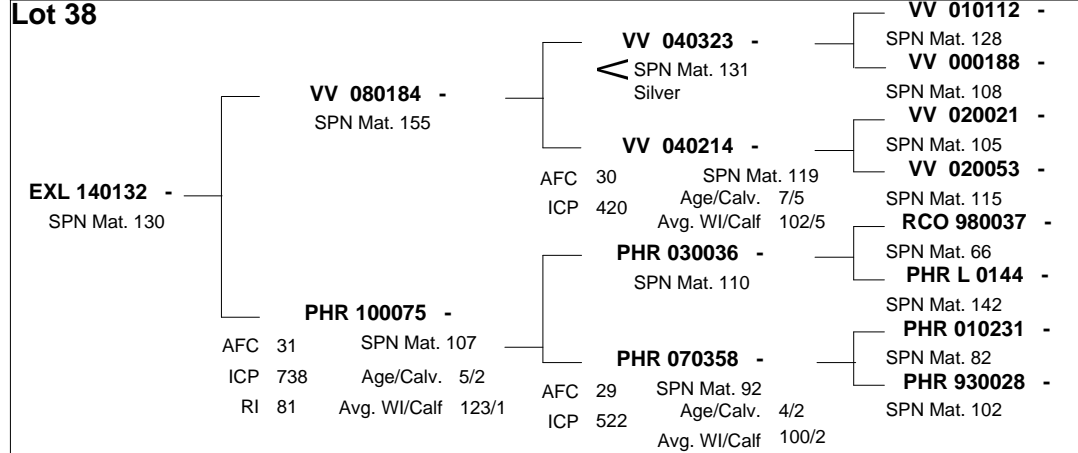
Lot 38

EXL 140132 -
SPN Mat. 130

VV 080184 -
SPN Mat. 155

PHR 100075 -
AFC 31
ICP 738
RI 81
SPN Mat. 107
Age/Calv. 5/2
Avg. WI/Calf 123/1

VV 040323 -
SPN Mat. 131
Silver

VV 040214 -
AFC 30
ICP 420
SPN Mat. 119
Age/Calv. 7/5
Avg. WI/Calf 102/5

PHR 030036 -
SPN Mat. 110

PHR 070358 -
AFC 29
ICP 522
SPN Mat. 92
Age/Calv. 4/2
Avg. WI/Calf 100/2

VV 010112 -
SPN Mat. 128
VV 000188 -
SPN Mat. 108
VV 020021 -
SPN Mat. 105
VV 020053 -
SPN Mat. 115
RCO 980037 -
SPN Mat. 66
PHR L 0144 -
SPN Mat. 142
PHR 010231 -
SPN Mat. 82
PHR 930028 -
SPN Mat. 102